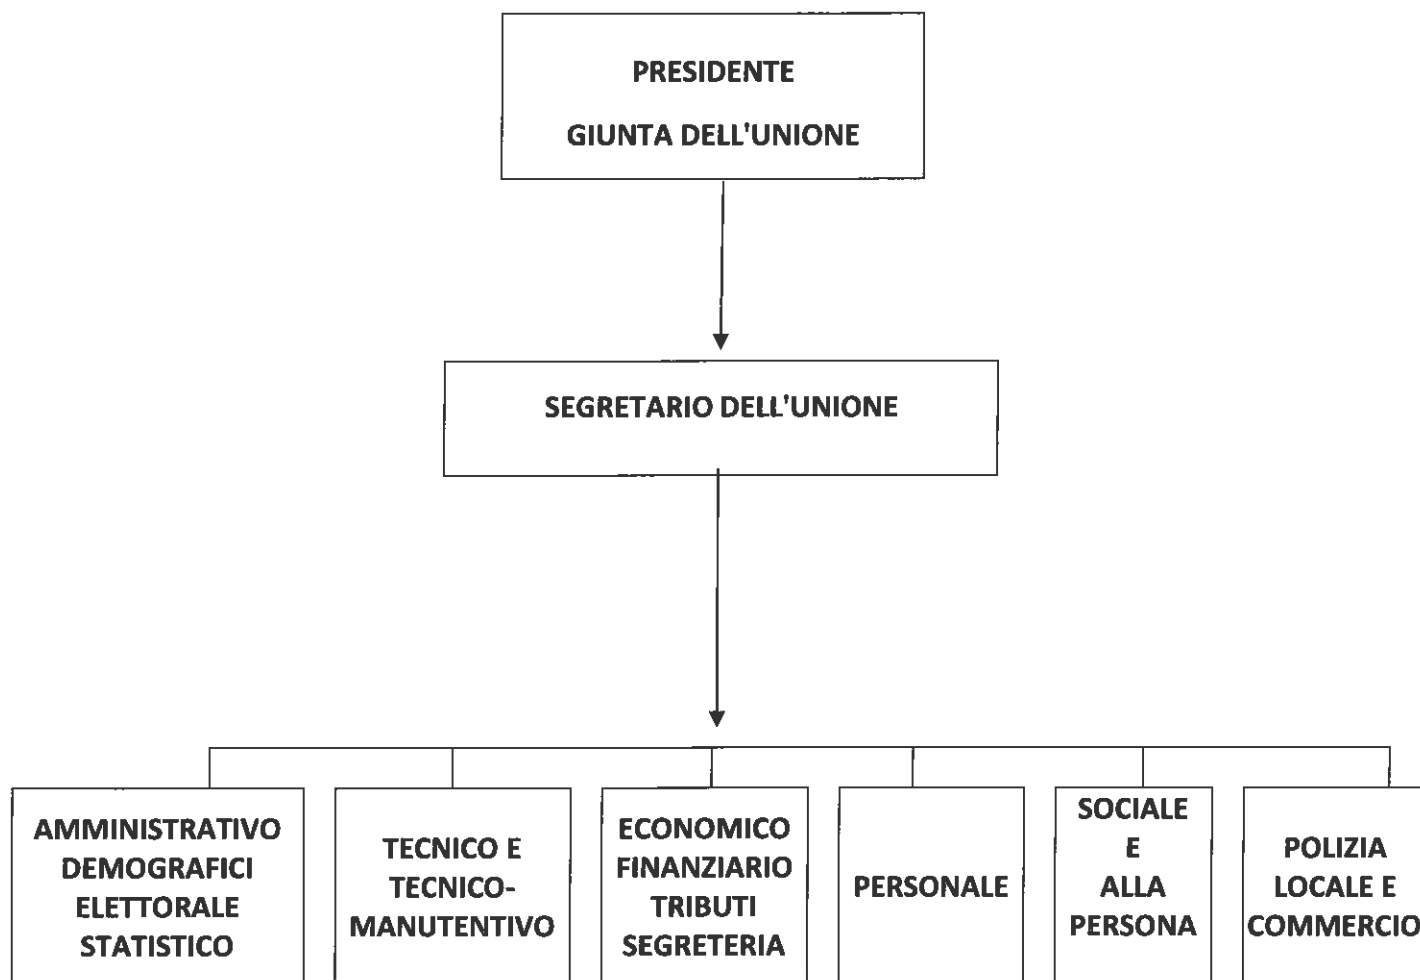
PRESIDENTE
GIUNTA DELL'UNIONE

SEGRETARIO DELL'UNIONE

AMMINISTRATIVO DEMOGRAFICI ELETTORALE STATISTICO

TECNICO E TECNICO-MANUTENTIVO

ECONOMICO FINANZIARIO TRIBUTI SEGRETERIA

PERSONALE

SOCIALE E ALLA PERSONA

POLIZIA LOCALE E COMMERCIO